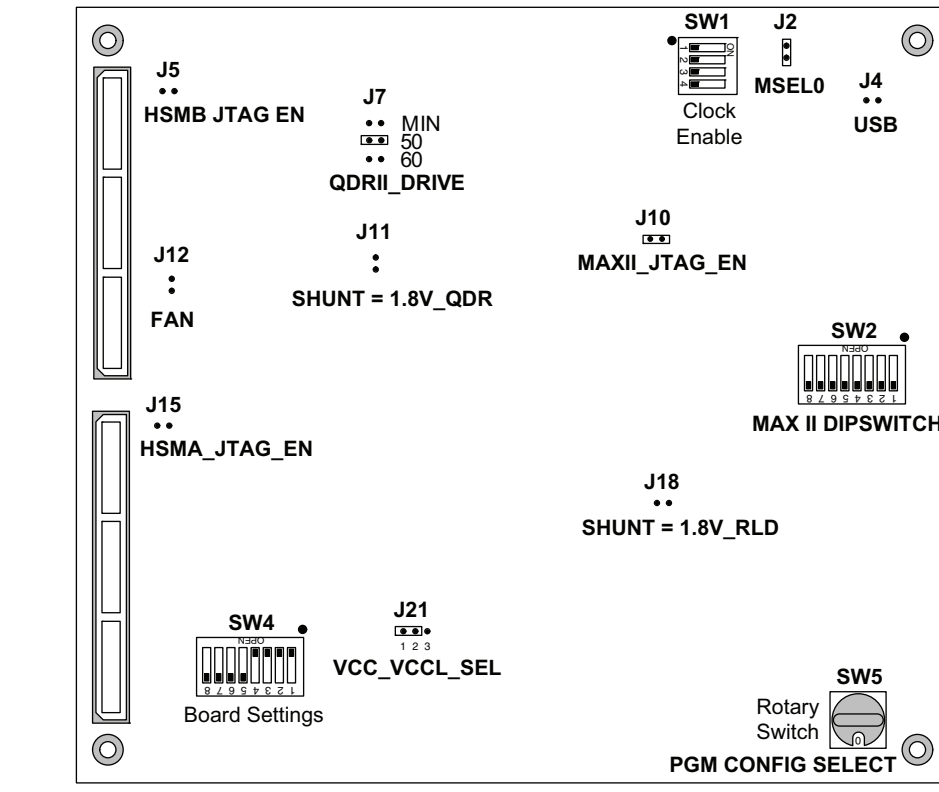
SW1
J2
ON
1
2
3
4
Clock Enable
MSEL0
J4
USB
J5
HSMB JTAG EN
J7
MIN
50
60
QDRII_DRIVE
J10
MAXII_JTAG_EN
J11
SHUNT = 1.8V_QDR
J12
FAN
SW2
OPEN
8 7 6 5 4 3 2 1
MAX II DIPSWITCH
J15
HSMA_JTAG_EN
J18
SHUNT = 1.8V_RLD
SW4
OPEN
8 7 6 5 4 3 2 1
Board Settings
J21
1 2 3
VCC_VCCL_SEL
SW5
Rotary Switch
0
PGM CONFIG SELECT